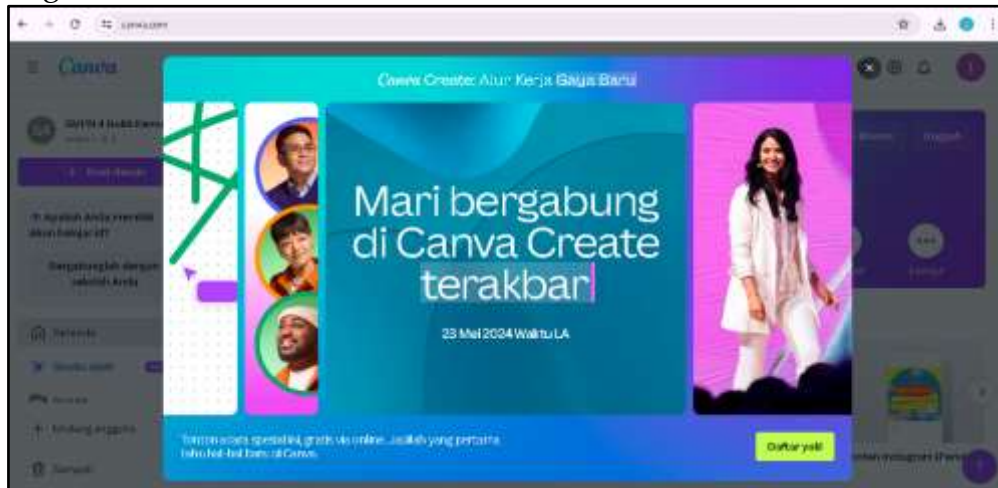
canva.com

Canva

Canva Create: Alur Kerja Gaya Baru

Mari bergabung di Canva Create terakbar

23 Mei 2024 Waktu LA

Tonton acara spesial ini, gratis via online. Jadilah yang pertama tahu hal-hal baru di Canva.

Daftar yuk!

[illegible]